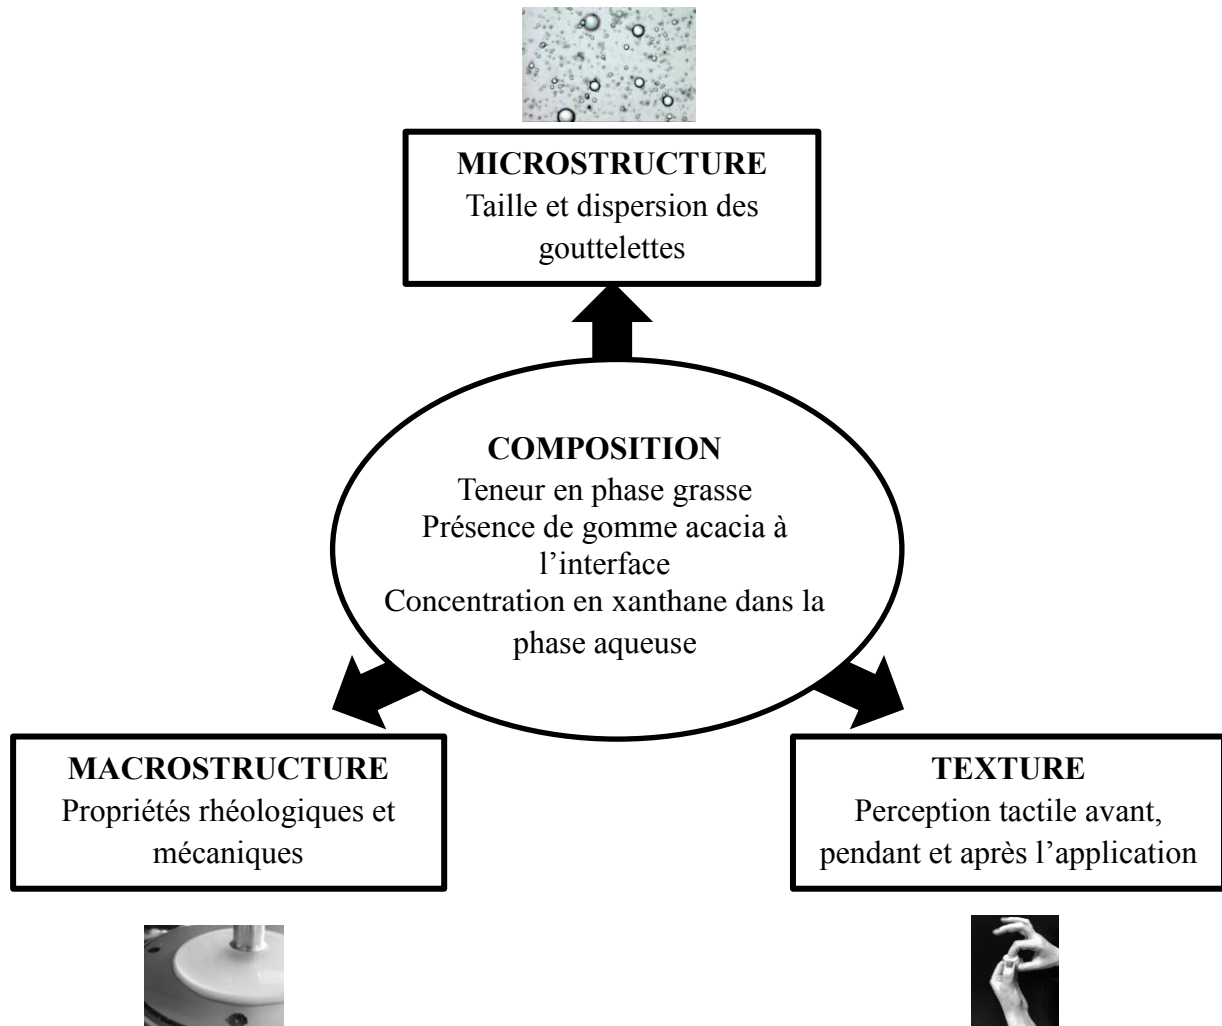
MICROSTRUCTURE
Taille et dispersion des gouttelettes

COMPOSITION
Teneur en phase grasse
Présence de gomme acacia à l'interface
Concentration en xanthane dans la phase aqueuse

MACROSTRUCTURE
Propriétés rhéologiques et mécaniques

TEXTURE
Perception tactile avant, pendant et après l'application